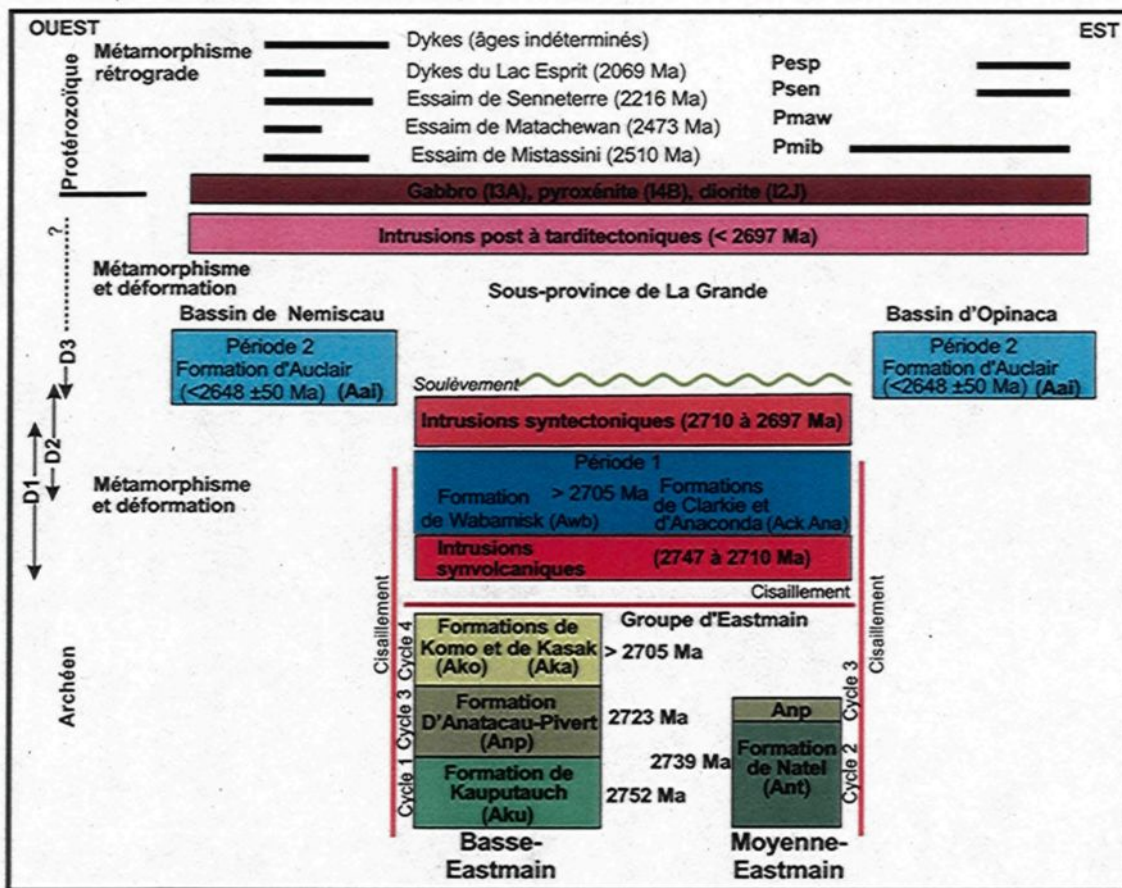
OUEST

EST

Protérozoïque

Métamorphisme rétrograde

Dykes (âges indéterminés)

Dykes du Lac Esprit (2069 Ma)

Essaim de Senneterre (2216 Ma)

Essaim de Matachewan (2473 Ma)

Essaim de Mistassini (2510 Ma)

Pesp

Psen

Pmaw

Pmib

Gabbro (I3A), pyroxénite (I4B), diorite (I2J)

?

Intrusions post à tarditectoniques (< 2697 Ma)

Métamorphisme et déformation

Sous-province de La Grande

Bassin de Nemiscau

Bassin d'Opinaca

D3

Période 2 Formation d'Auclair (<2648 ±50 Ma) (Aai)

Période 2 Formation d'Auclair (<2648 ±50 Ma) (Aai)

Soulèvement

D2

Intrusions syntectoniques (2710 à 2697 Ma)

D1

Métamorphisme et déformation

Période 1

Formation de Wabamisk (Awb)

> 2705 Ma

Formations de Clarkie et d'Anaconda (Ack Ana)

Intrusions synvolcaniques

(2747 à 2710 Ma)

Cisaillement

Groupe d'Eastmain

Archéen

Cisaillement

Cisaillement

Cycle 4

Formations de Komo et de Kasak (Ako) (Aka)

> 2705 Ma

Cycle 3

Formation D'Anatacau-Pivert (Anp)

2723 Ma

Cycle 1

Formation de Kauputauch (Aku)

2739 Ma

2752 Ma

Anp

Formation de Natel (Ant)

Cycle 3

Cycle 2

Basse-Eastmain

Moyenne-Eastmain